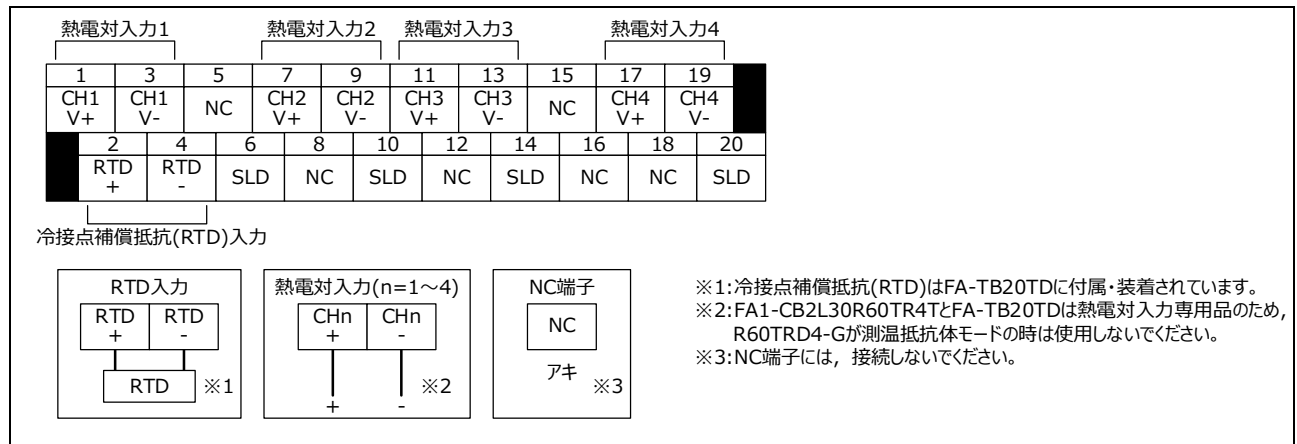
熱電対入力1　熱電対入力2　熱電対入力3　熱電対入力4

| 1 | 3 | 5 | 7 | 9 | 11 | 13 | 15 | 17 | 19 |
|---|---|---|---|---|---|---|---|---|---|
| CH1 V+ | CH1 V- | NC | CH2 V+ | CH2 V- | CH3 V+ | CH3 V- | NC | CH4 V+ | CH4 V- |

| 2 | 4 | 6 | 8 | 10 | 12 | 14 | 16 | 18 | 20 |
|---|---|---|---|---|---|---|---|---|---|
| RTD + | RTD - | SLD | NC | SLD | NC | SLD | NC | NC | SLD |

冷接点補償抵抗(RTD)入力

RTD入力
RTD +　RTD -
RTD ※1

熱電対入力(n=1～4)
CHn +　CHn -
+　-　※2

NC端子
NC
アキ ※3

※1:冷接点補償抵抗(RTD)はFA-TB20TDに付属・装着されています。
※2:FA1-CB2L30R60TR4TとFA-TB20TDは熱電対入力専用品のため, R60TRD4-Gが測温抵抗体モードの時は使用しないでください。
※3:NC端子には, 接続しないでください。